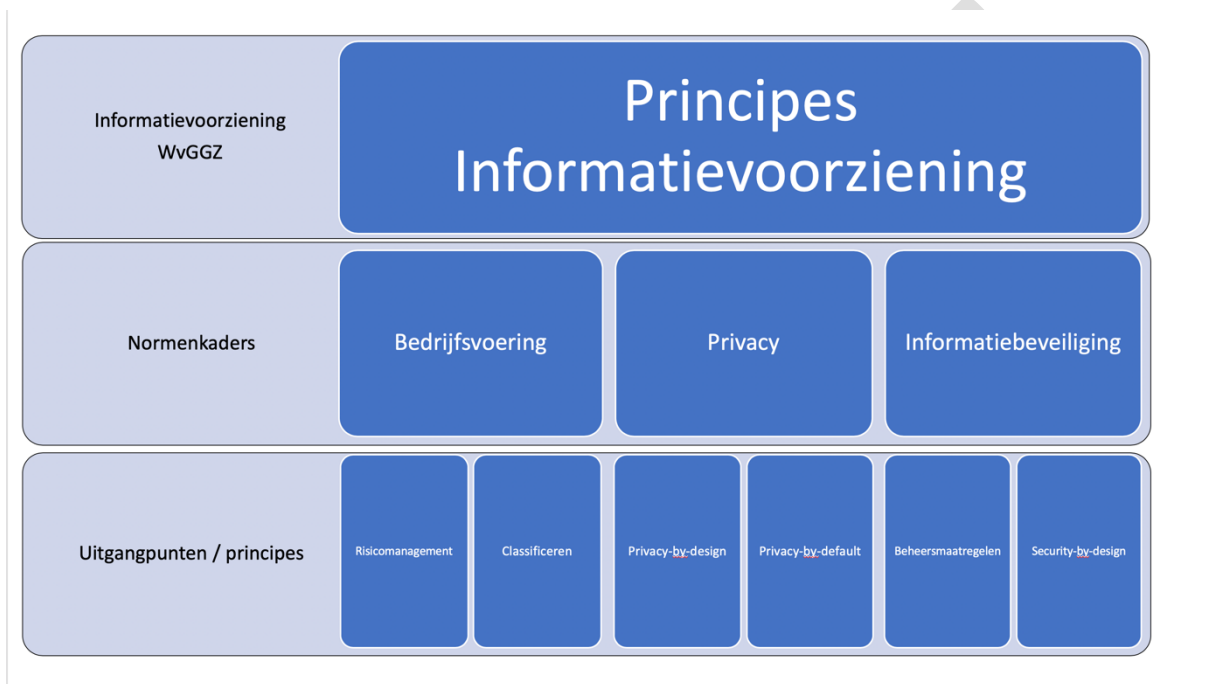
Informatievoorziening WvGGZ

Principes Informatievoorziening

Normenkaders

Bedrijfsvoering

Privacy

Informatiebeveiliging

Uitgangpunten / principes

Risicomanagement

Classificeren

Privacy-by-design

Privacy-by-default

Beheersmaatregelen

Security-by-design